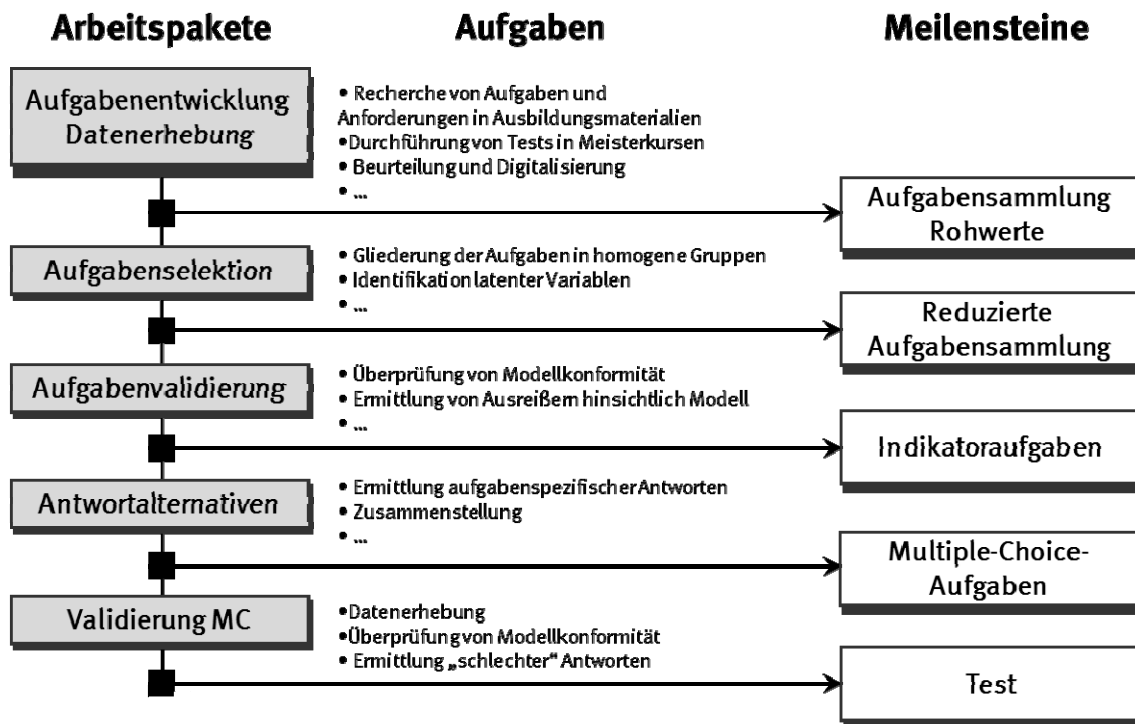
Arbeitspakete

Aufgaben

Meilensteine

Aufgabenentwicklung Datenerhebung

• Recherche von Aufgaben und Anforderungen in Ausbildungsmaterialien
•Durchführung von Tests in Meisterkursen
• Beurteilung und Digitalisierung
• ...

Aufgabensammlung Rohwerte

Aufgabenselektion

• Gliederung der Aufgaben in homogene Gruppen
• Identifikation latenter Variablen
• ...

Reduzierte Aufgabensammlung

Aufgabenvalidierung

• Überprüfung von Modellkonformität
• Ermittlung von Ausreißern hinsichtlich Modell
• ...

Indikatoraufgaben

Antwortalternativen

• Ermittlung aufgabenspezifischer Antworten
• Zusammenstellung
• ...

Multiple-Choice-Aufgaben

Validierung MC

•Datenerhebung
•Überprüfung von Modellkonformität
• Ermittlung „schlechter" Antworten

Test